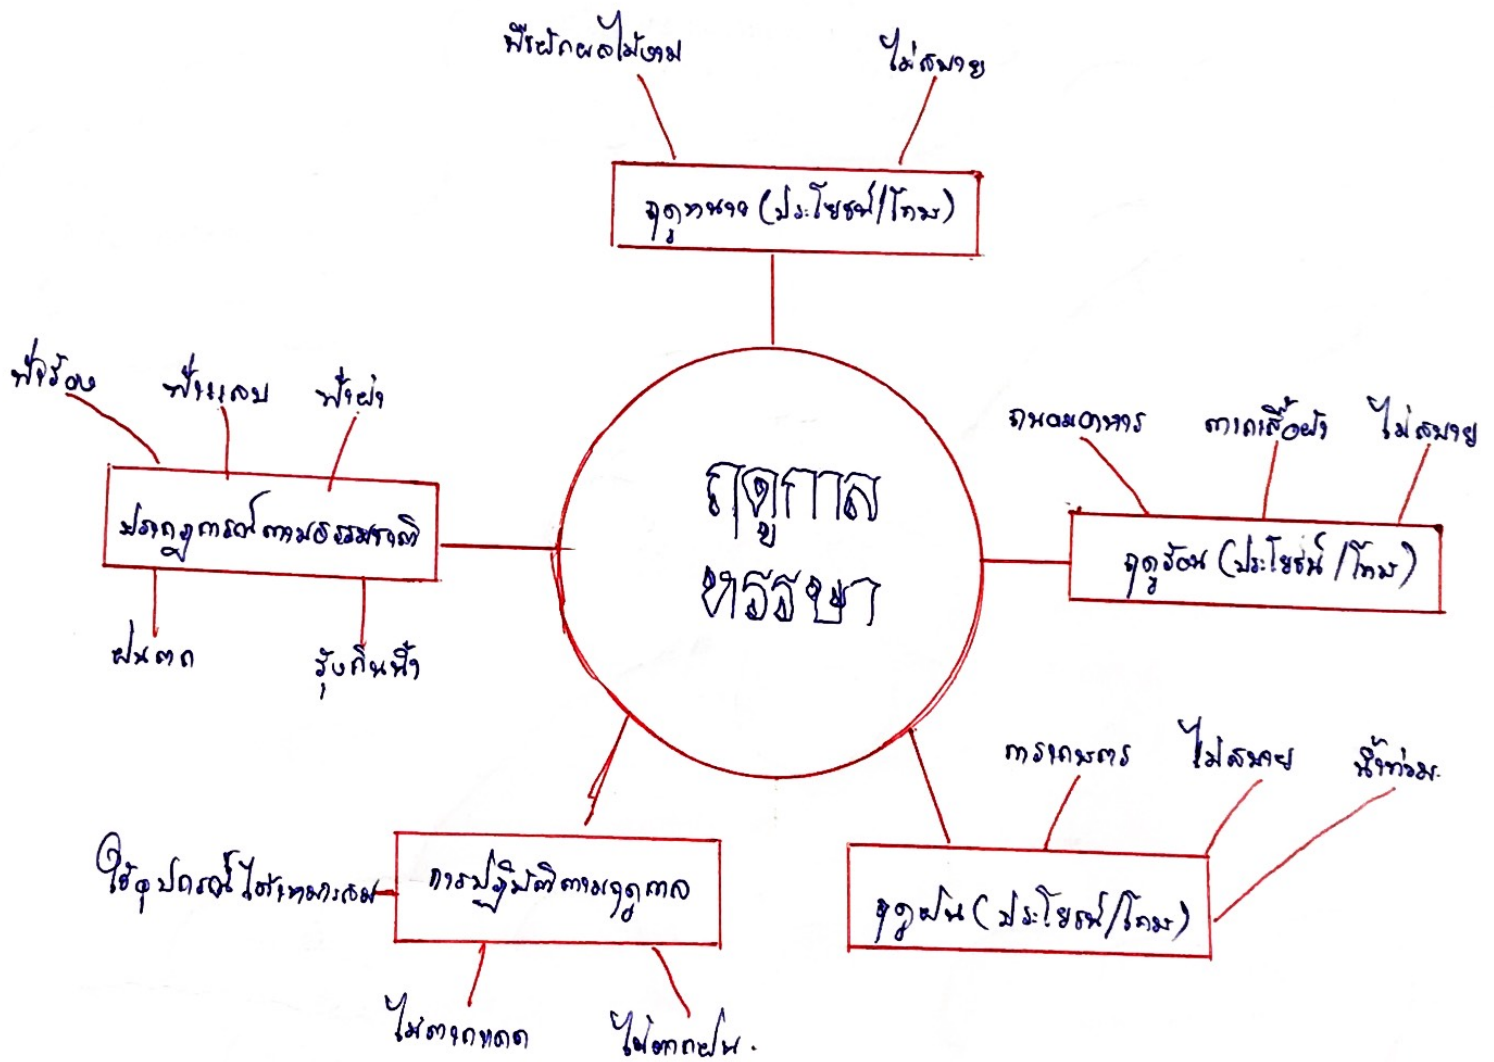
ฤดูกาล
หรรษา

พืชผักผลไม้หอม

ไม่สบาย

ฤดูหนาว (ประโยชน์/โทษ)

ขนมอาหาร

ตากเสื้อผ้า

ไม่สบาย

ฤดูร้อน (ประโยชน์/โทษ)

การเกษตร

ไม่สบาย

น้ำท่วม.

ฤดูฝน (ประโยชน์/โทษ)

ใช้อุปกรณ์ให้เหมาะสม

การปฏิบัติตามฤดูกาล

ไม่ตากแดด

ไม่ตากฝน.

ฟ้าร้อง

ฟ้าแลบ

ฟ้าผ่า

ปรากฏการณ์ตามธรรมชาติ

ฝนตก

รุ้งกินน้ำ